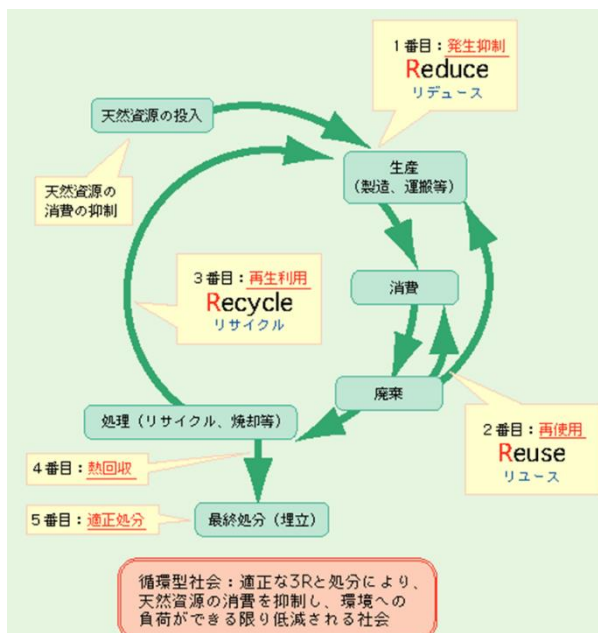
1番目：発生抑制
Reduce
リデュース

天然資源の投入

天然資源の消費の抑制

生産
（製造、運搬等）

3番目：再生利用
Recycle
リサイクル

消費

廃棄

処理（リサイクル、焼却等）

2番目：再使用
Reuse
リユース

4番目：熱回収

5番目：適正処分

最終処分（埋立）

循環型社会：適正な3Rと処分により、天然資源の消費を抑制し、環境への負荷ができる限り低減される社会